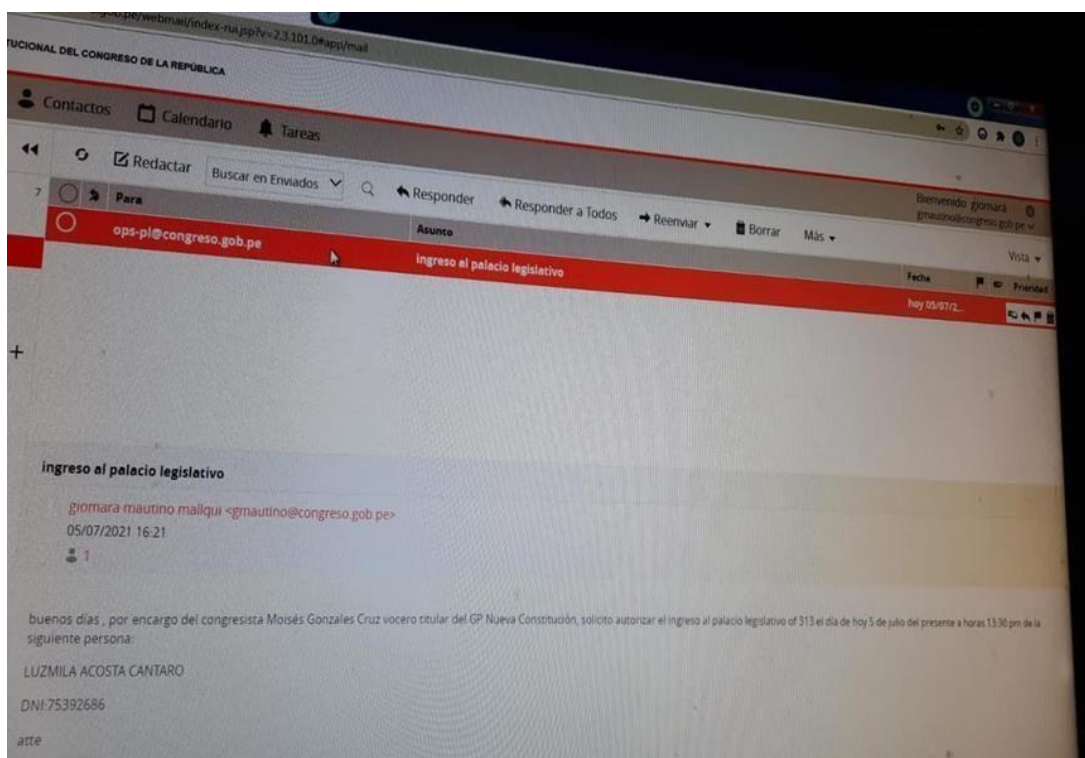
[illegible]gob.pe/webmail/index-rui.jsp?v=2.3.101.0#app/mail

TUCIONAL DEL CONGRESO DE LA REPÚBLICA

Contactos Calendario Tareas

Redactar Buscar en Enviados Responder Responder a Todos Reenviar Borrar Más

Bienvenido giomara
gmautino@congreso.gob.pe

Vista

7 Para Asunto Fecha Prioridad

ops-pl@congreso.gob.pe ingreso al palacio legislativo hoy 05/07/2...

+

ingreso al palacio legislativo

giomara mautino mallqui <gmautino@congreso.gob.pe>
05/07/2021 16:21
1

buenos días , por encargo del congresista Moisés Gonzales Cruz vocero titular del GP Nueva Constitución, solicito autorizar el ingreso al palacio legislativo of 313 el dia de hoy 5 de julio del presente a horas 13:30 pm de la siguiente persona:

LUZMILA ACOSTA CANTARO

DNI:75392686

atte